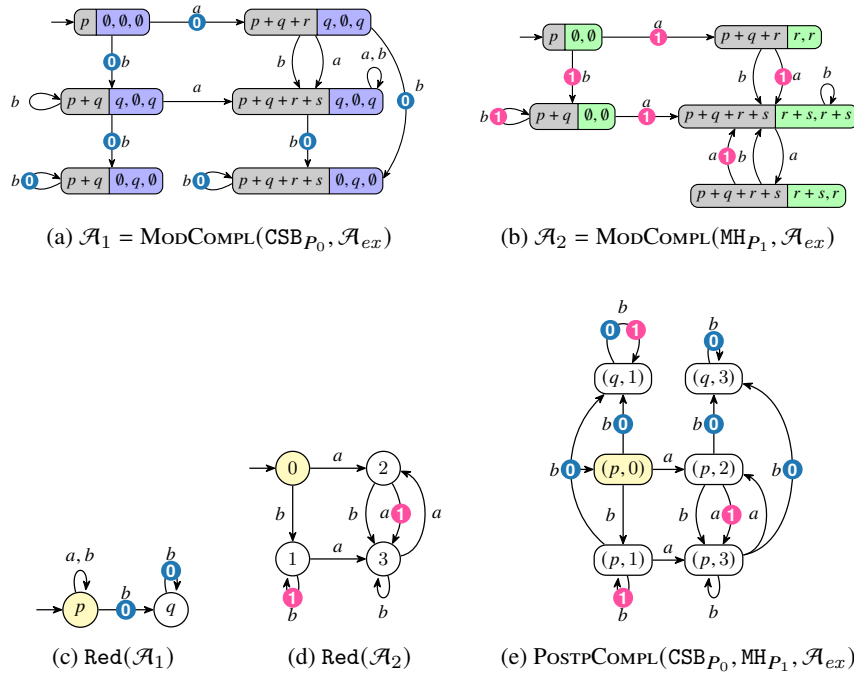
$p$ | $\emptyset, \emptyset, \emptyset$
$a$ 0
$p+q+r$ | $q, \emptyset, q$
0 $b$
$b$
$a$
$a, b$
$b$
$p+q$ | $q, \emptyset, q$
$a$
$p+q+r+s$ | $q, \emptyset, q$
0 $b$
0
$b$ 0
$b$ 0 $p+q$ | $\emptyset, q, \emptyset$
$b$ 0 $p+q+r+s$ | $\emptyset, q, \emptyset$

(a) $\mathcal{A}_1$ = ModCompl($\texttt{CSB}_{P_0}, \mathcal{A}_{ex}$)

$p$ | $\emptyset, \emptyset$
$a$ 1
$p+q+r$ | $r, r$
1 $b$
$b$
1 $a$
$b$
$b$ 1 $p+q$ | $\emptyset, \emptyset$
$a$ 1
$p+q+r+s$ | $r+s, r+s$
$a$ 1 $b$
$a$
$p+q+r+s$ | $r+s, r$

(b) $\mathcal{A}_2$ = ModCompl($\texttt{MH}_{P_1}, \mathcal{A}_{ex}$)

$a, b$
$b$ 0
$p$ $b$ 0 $q$

(c) $\texttt{Red}(\mathcal{A}_1)$

0 $a$ 2
$b$ $b$ $a$ 1 $a$
1 $a$ 3
1 $b$ $b$

(d) $\texttt{Red}(\mathcal{A}_2)$

$b$ 0 1 $b$ 0
$(q, 1)$ $(q, 3)$
$b$ 0 0
$b$ 0 $(p, 0)$ $a$ $(p, 2)$ $b$ 0
$b$ $b$ $a$ 1 $a$
$(p, 1)$ $a$ $(p, 3)$
1 $b$ $b$

(e) PostpCompl($\texttt{CSB}_{P_0}, \texttt{MH}_{P_1}, \mathcal{A}_{ex}$)